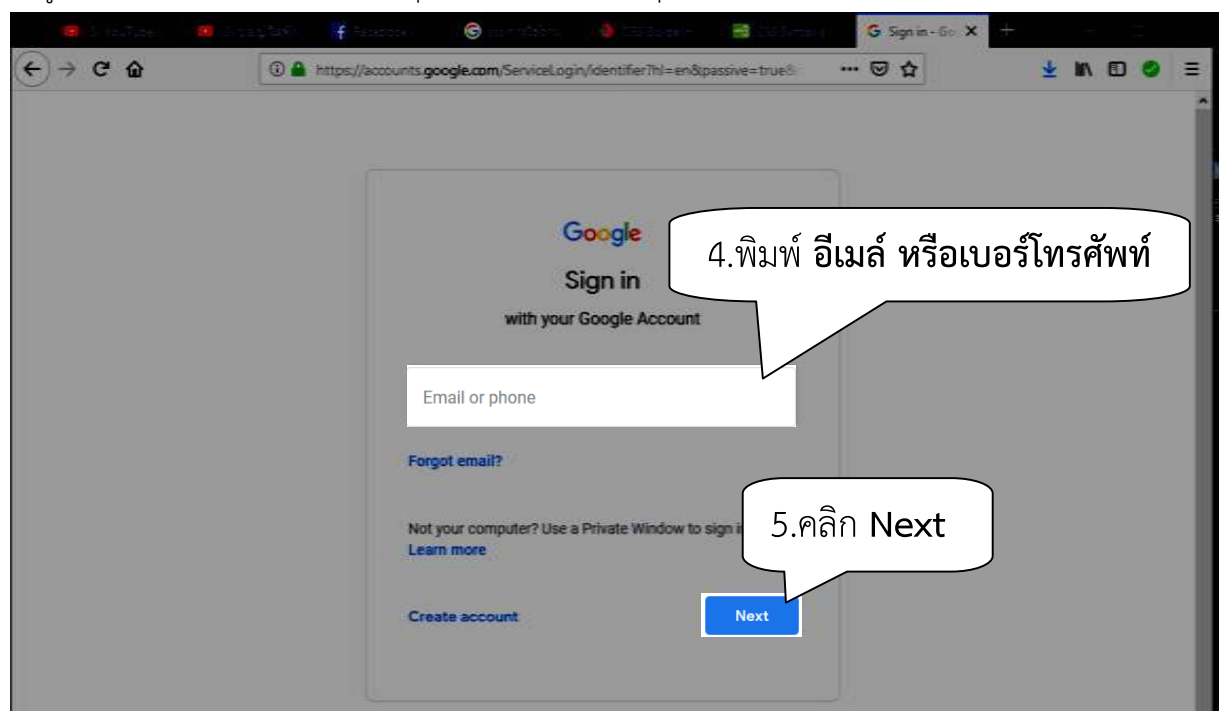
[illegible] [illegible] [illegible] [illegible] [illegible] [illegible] Sign in - Go ×

https://accounts.google.com/ServiceLogin/identifier?hl=en&passive=true&

Google

Sign in

with your Google Account

4.พิมพ์ **อีเมล์ หรือเบอร์โทรศัพท์**

Email or phone

Forgot email?

Not your computer? Use a Private Window to sign i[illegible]

Learn more

5.คลิก **Next**

Create account

Next